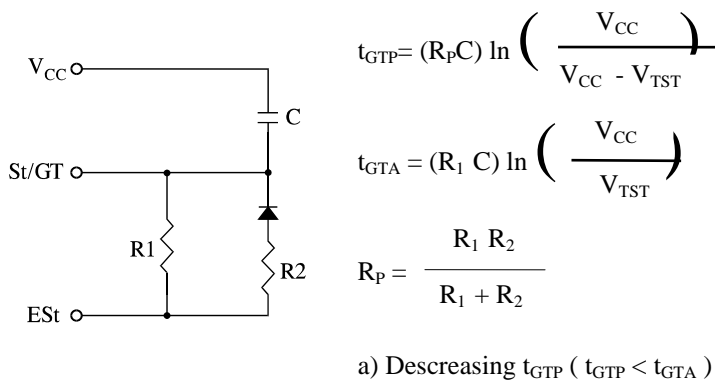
$V_{CC}$

C

St/GT

R1

R2

ESt

$t_{GTP} = (R_P C) \ln \left( \frac{V_{CC}}{V_{CC} - V_{TST}} \right)$

$t_{GTA} = (R_1 C) \ln \left( \frac{V_{CC}}{V_{TST}} \right)$

$R_P = \frac{R_1 R_2}{R_1 + R_2}$

a) Descreasing $t_{GTP}$ ( $t_{GTP} < t_{GTA}$ )